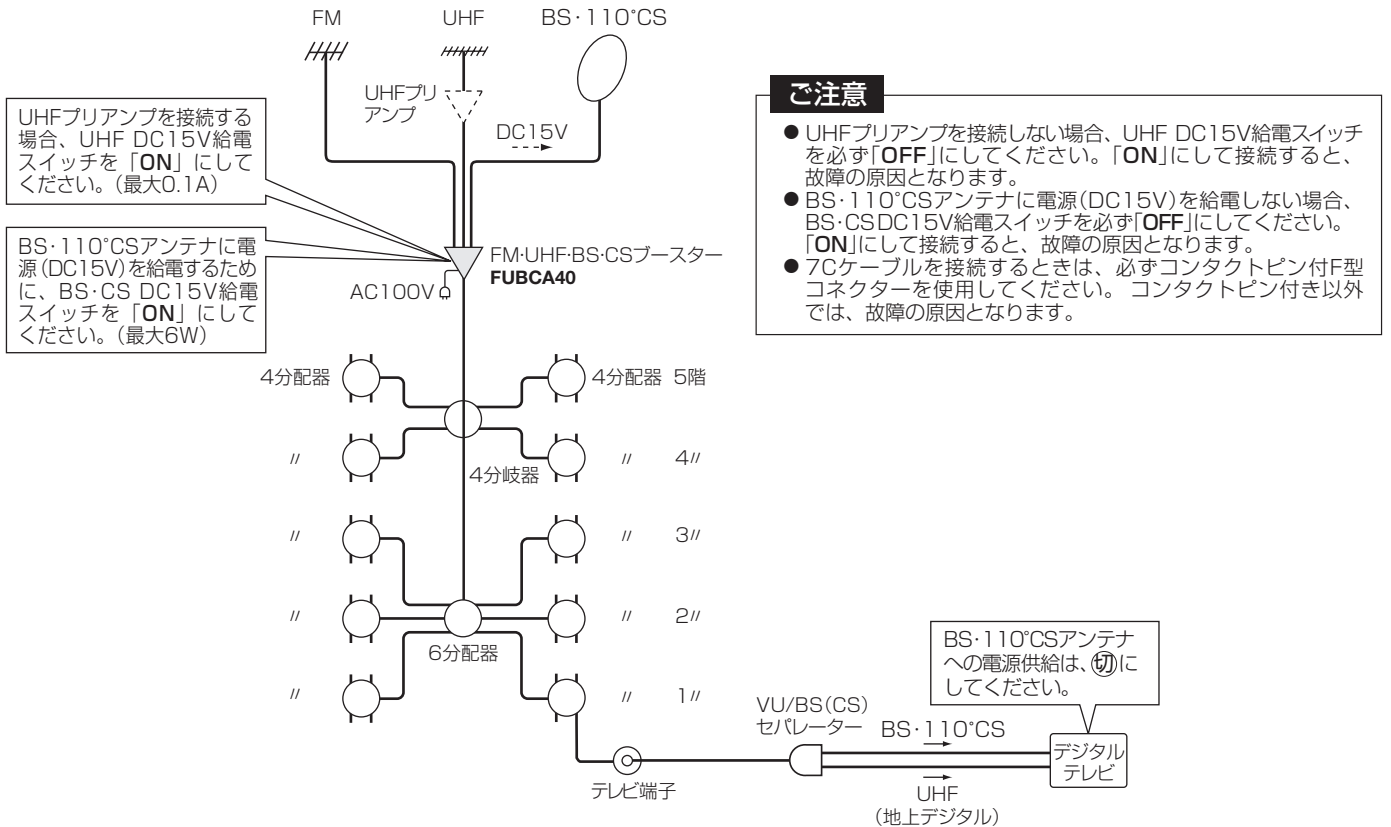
FM UHF BS·110°CS

UHFプリアンプ

DC15V

UHFプリアンプを接続する場合、UHF DC15V給電スイッチを「ON」にしてください。(最大0.1A)

BS·110°CSアンテナに電源(DC15V)を給電するために、BS·CS DC15V給電スイッチを「ON」にしてください。(最大6W)

FM·UHF·BS·CSブースター
FUBCA40

AC100V

ご注意

● UHFプリアンプを接続しない場合、UHF DC15V給電スイッチを必ず「OFF」にしてください。「ON」にして接続すると、故障の原因となります。
● BS·110°CSアンテナに電源(DC15V)を給電しない場合、BS·CSDC15V給電スイッチを必ず「OFF」にしてください。「ON」にして接続すると、故障の原因となります。
● 7Cケーブルを接続するときは、必ずコンタクトピン付F型コネクターを使用してください。コンタクトピン付き以外では、故障の原因となります。

4分配器 4分配器 5階

〃 4分岐器 〃 4〃

〃 〃 3〃

〃 〃 2〃

6分配器

〃 〃 1〃

BS·110°CSアンテナへの電源供給は、㊙に してください。

VU/BS(CS) セパレーター BS·110°CS

デジタル テレビ

テレビ端子

UHF
(地上デジタル)